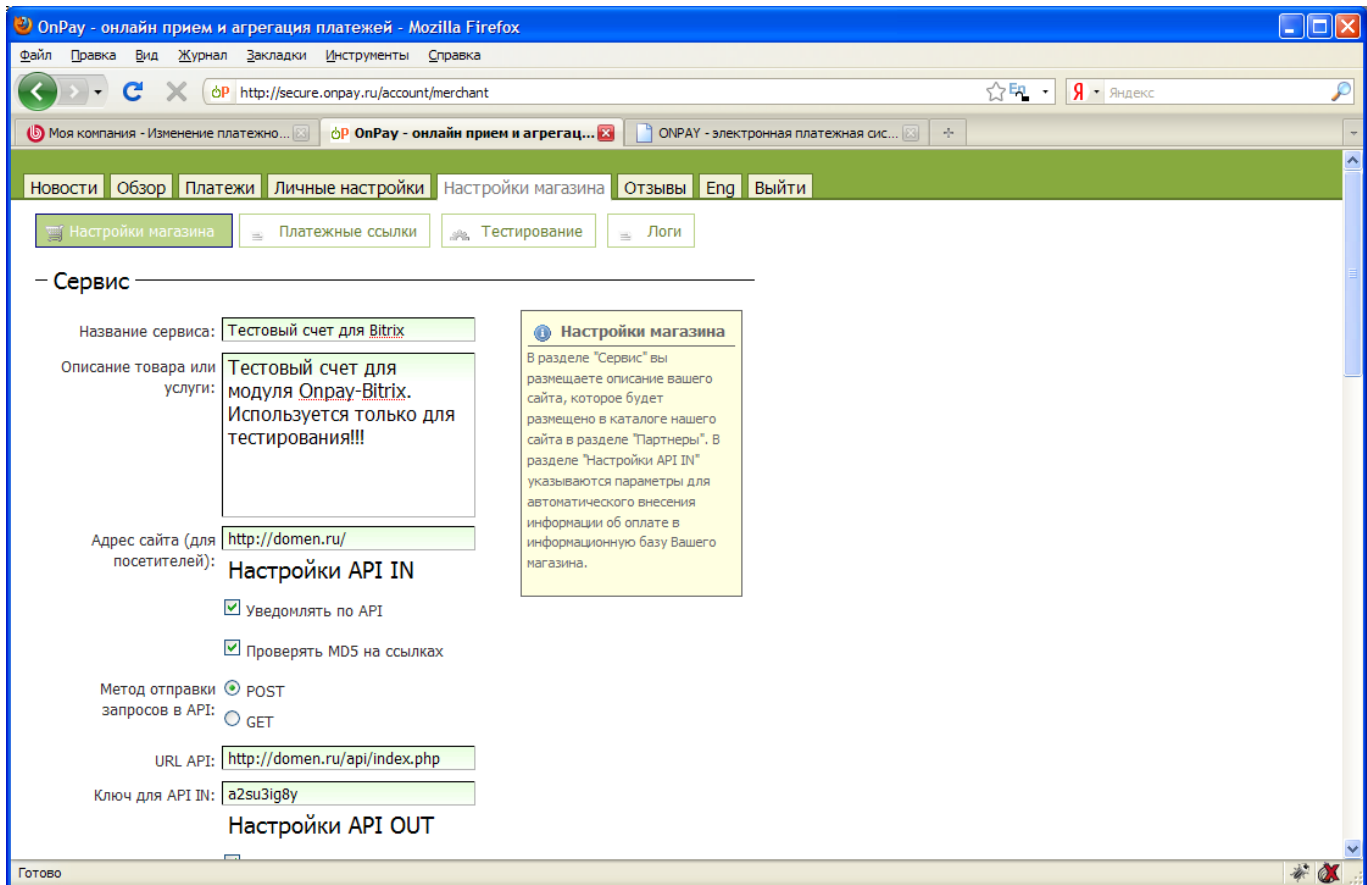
OnPay - онлайн прием и агрегация платежей - Mozilla Firefox

Файл Правка Вид Журнал Закладки Инструменты Справка

http://secure.onpay.ru/account/merchant

Яндекс

Моя компания - Изменение платежно... | OnPay - онлайн прием и агрегац... | ONPAY - электронная платежная сис...

Новости | Обзор | Платежи | Личные настройки | Настройки магазина | Отзывы | Eng | Выйти

Настройки магазина | Платежные ссылки | Тестирование | Логи

Сервис

Название сервиса: Тестовый счет для Bitrix

Описание товара или услуги: Тестовый счет для модуля Onpay-Bitrix. Используется только для тестирования!!!

Адрес сайта (для посетителей): http://domen.ru/

Настройки API IN

Уведомлять по API

Проверять MD5 на ссылках

Метод отправки запросов в API: POST GET

URL API: http://domen.ru/api/index.php

Ключ для API IN: a2su3ig8y

Настройки API OUT

Настройки магазина

В разделе "Сервис" вы размещаете описание вашего сайта, которое будет размещено в каталоге нашего сайта в разделе "Партнеры". В разделе "Настройки API IN" указываются параметры для автоматического внесения информации об оплате в информационную базу Вашего магазина.

Готово